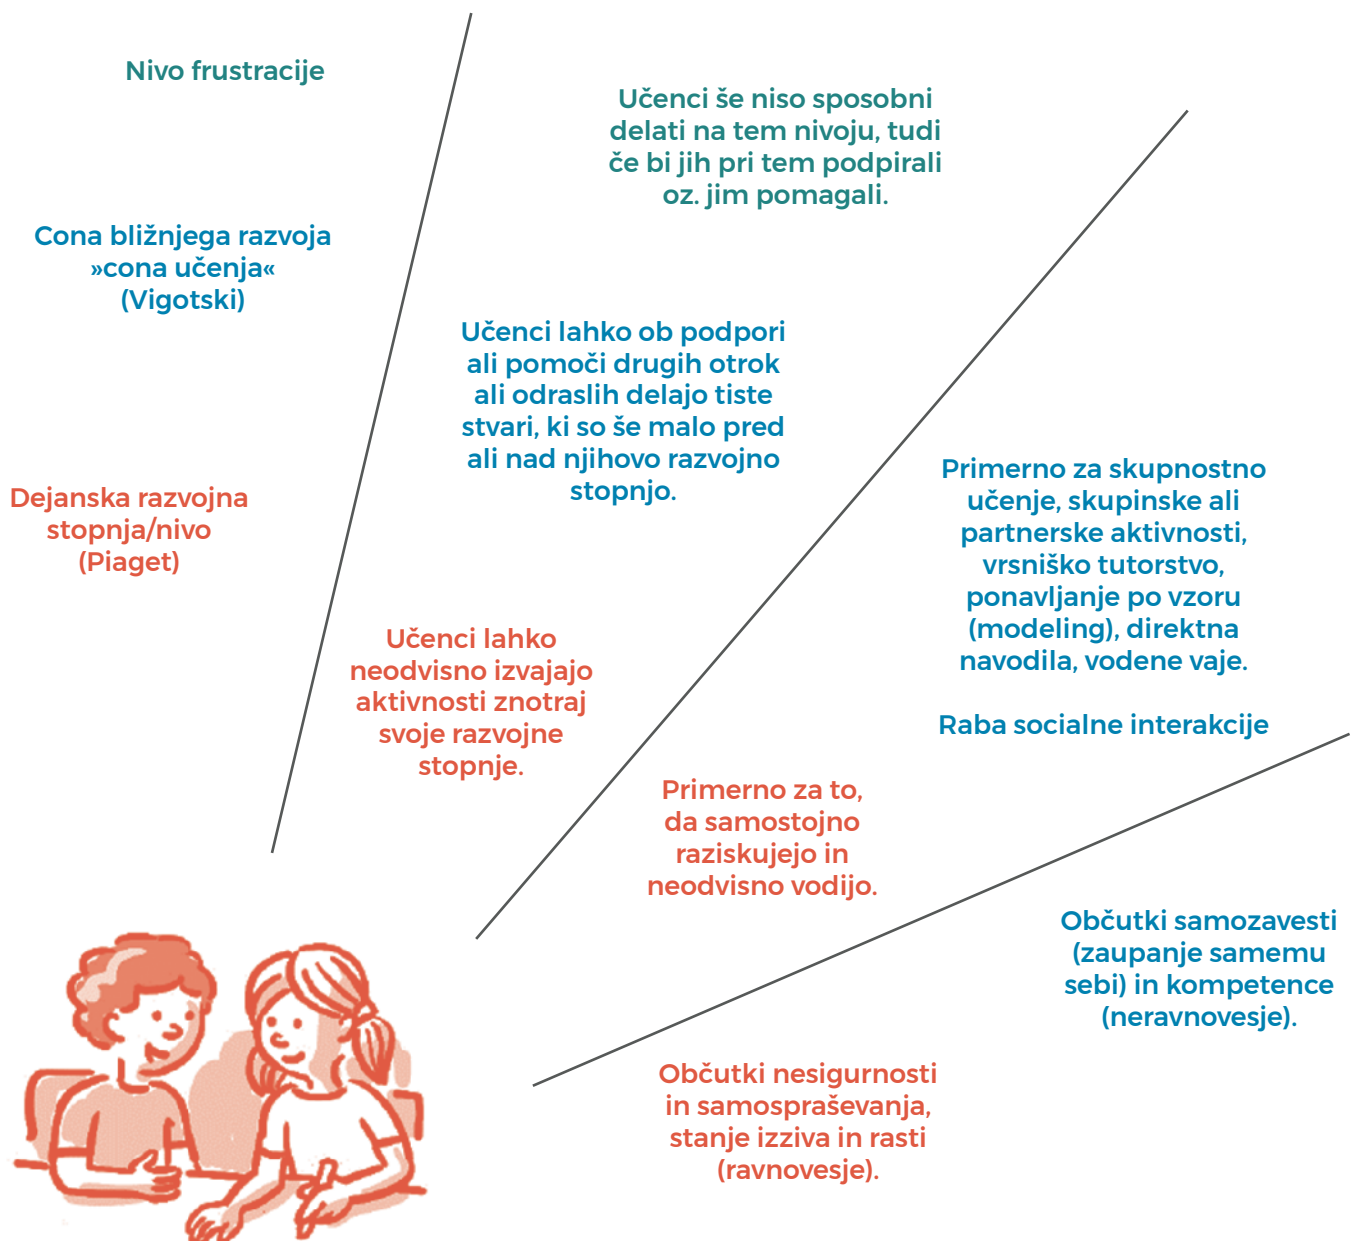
Nivo frustracije

Učenci še niso sposobni delati na tem nivoju, tudi če bi jih pri tem podpirali oz. jim pomagali.

Cona bližnjega razvoja »cona učenja« (Vigotski)

Učenci lahko ob podpori ali pomoči drugih otrok ali odraslih delajo tiste stvari, ki so še malo pred ali nad njihovo razvojno stopnjo.

Primerno za skupnostno učenje, skupinske ali partnerske aktivnosti, vrsniško tutorstvo, ponavljanje po vzoru (modeling), direktna navodila, vodene vaje.

Raba socialne interakcije

Dejanska razvojna stopnja/nivo (Piaget)

Učenci lahko neodvisno izvajajo aktivnosti znotraj svoje razvojne stopnje.

Primerno za to, da samostojno raziskujejo in neodvisno vodijo.

Občutki samozavesti (zaupanje samemu sebi) in kompetence (neravnovesje).

Občutki nesigurnosti in samospraševanja, stanje izziva in rasti (ravnovesje).